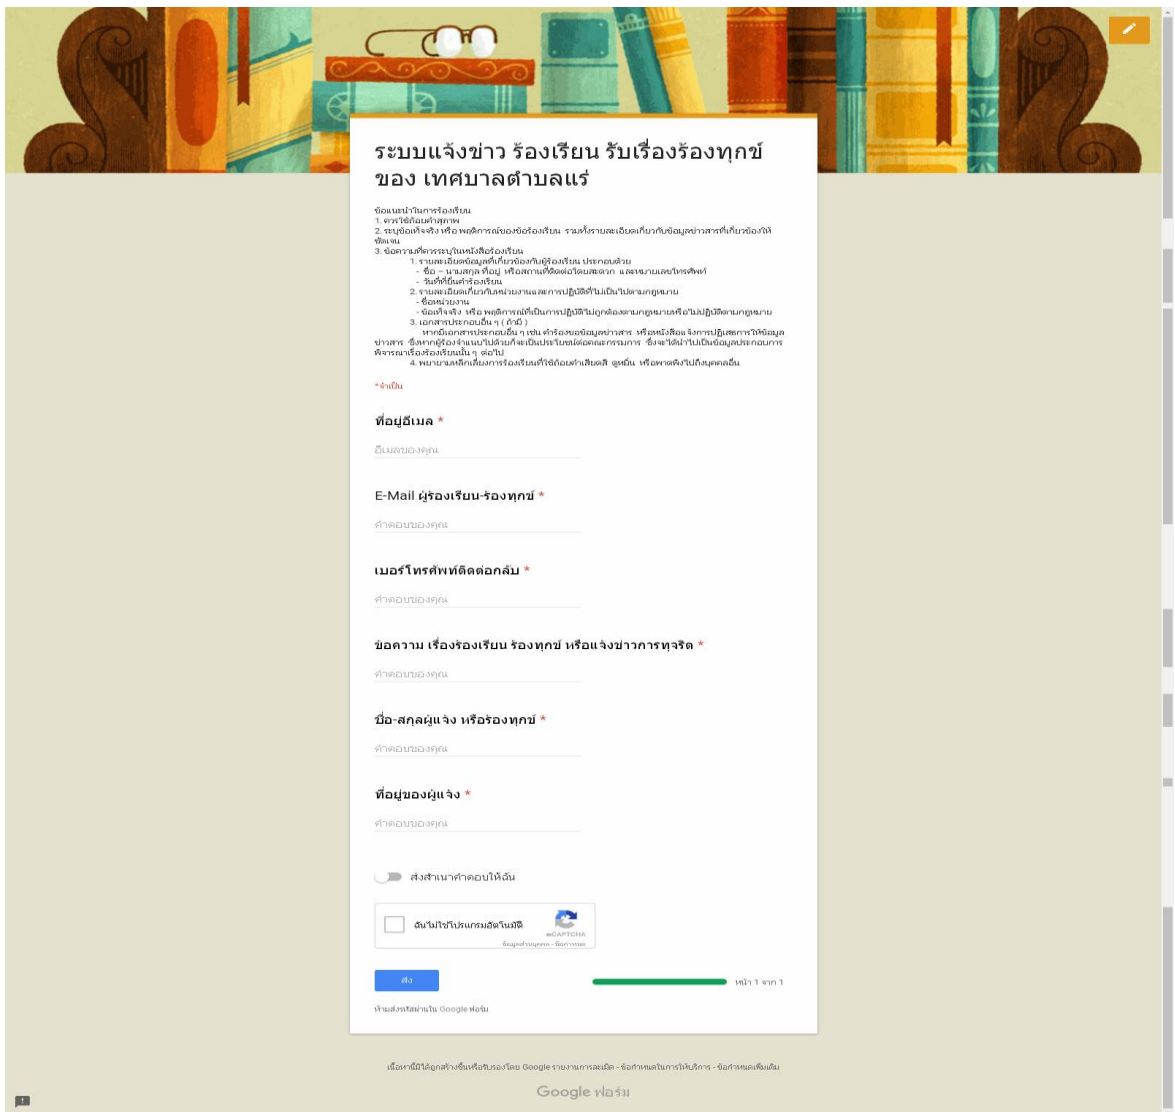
ระบบแจ้งข่าว ร้องเรียน รับเรื่องร้องทุกข์ ของ เทศบาลตำบลแร่

ข้อแนะนำในการร้องเรียน
1. ควรใช้ถ้อยคำสุภาพ
2. ระบุข้อเท็จจริง หรือ พฤติการณ์ของข้อร้องเรียน รวมทั้งรายละเอียดเกี่ยวกับข้อมูลข่าวสารที่เกี่ยวข้องให้ชัดเจน
3. ข้อความที่ควรระบุในหนังสือร้องเรียน
1. รายละเอียดข้อมูลที่เกี่ยวข้องกับผู้ร้องเรียน ประกอบด้วย
- ชื่อ – นามสกุล ที่อยู่ หรือสถานที่ติดต่อโดยสะดวก และหมายเลขโทรศัพท์
- วันที่ที่ยื่นคำร้องเรียน
2. รายละเอียดเกี่ยวกับหน่วยงานและการปฏิบัติที่ไม่เป็นไปตามกฎหมาย
- ชื่อหน่วยงาน
- ข้อเท็จจริง หรือ พฤติการณ์ที่เป็นการปฏิบัติไม่ถูกต้องตามกฎหมายหรือไม่ปฏิบัติตามกฎหมาย
3. เอกสารประกอบอื่น ๆ ( ถ้ามี )
หากมีเอกสารประกอบอื่น ๆ เช่น คำร้องขอข้อมูลข่าวสาร หรือหนังสือแจ้งการปฏิเสธการให้ข้อมูลข่าวสาร ซึ่งหากผู้ร้องจำแนกไปด้วยก็จะเป็นประโยชน์ต่อคณะกรรมการ ซึ่งจะได้นำไปเป็นข้อมูลประกอบการพิจารณาเรื่องร้องเรียนนั้น ๆ ต่อไป
4. พยายามหลีกเลี่ยงการร้องเรียนที่ใช้ถ้อยคำเสียดสี ดูหมิ่น หรือพาดพิงไปถึงบุคคลอื่น

*จำเป็น

ที่อยู่อีเมล *
อีเมลของคุณ

E-Mail ผู้ร้องเรียน-ร้องทุกข์ *
คำตอบของคุณ

เบอร์โทรศัพท์ติดต่อกลับ *
คำตอบของคุณ

ข้อความ เรื่องร้องเรียน ร้องทุกข์ หรือแจ้งข่าวการทุจริต *
คำตอบของคุณ

ชื่อ-สกุลผู้แจ้ง หรือร้องทุกข์ *
คำตอบของคุณ

ที่อยู่ของผู้แจ้ง *
คำตอบของคุณ

ส่งสำเนาคำตอบให้ฉัน

ฉันไม่ใช่โปรแกรมอัตโนมัติ
reCAPTCHA
ข้อมูลส่วนบุคคล - ข้อกำหนด

ส่ง
หน้า 1 จาก 1

ห้ามส่งรหัสผ่านใน Google ฟอร์ม

เนื้อหานี้ไม่ได้ถูกสร้างขึ้นหรือรับรองโดย Google รายงานการละเมิด - ข้อกำหนดในการให้บริการ - ข้อกำหนดเพิ่มเติม

Google ฟอร์ม